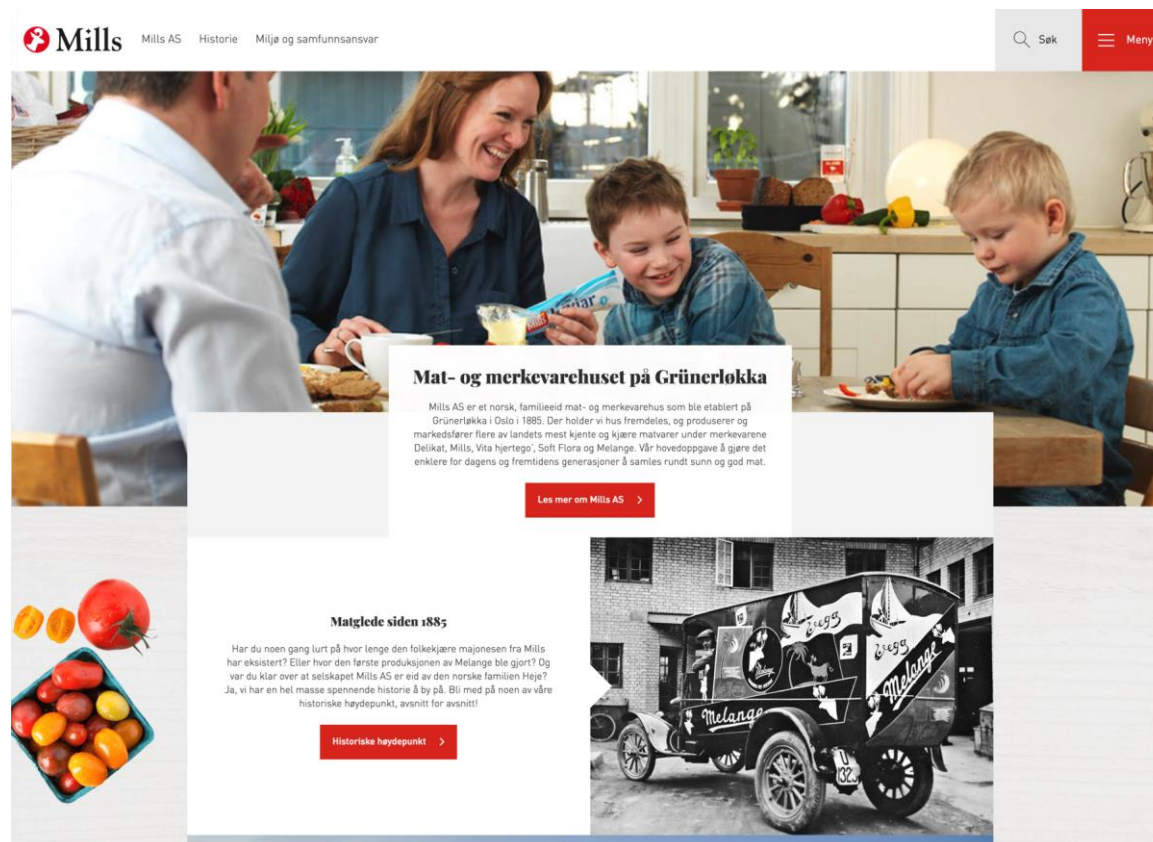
Mills Mills AS Historie Miljø og samfunnsansvar

Søk Meny

Mat- og merkevarehuset på Grünerløkka

Mills AS er et norsk, familieeid mat- og merkevarehus som ble etablert på Grünerløkka i Oslo i 1885. Der holder vi hus fremdeles, og produserer og markedsfører flere av landets mest kjente og kjære matvarer under merkevarene Delikat, Mills, Vita hjertego', Soft Flora og Melange. Vår hovedoppgave å gjøre det enklere for dagens og fremtidens generasjoner å samles rundt sunn og god mat.

Les mer om Mills AS

Matglede siden 1885

Har du noen gang lurt på hvor lenge den folkekjære majonesen fra Mills har eksistert? Eller hvor den første produksjonen av Melange ble gjort? Og var du klar over at selskapet Mills AS er eid av den norske familien Heje? Ja, vi har en hel masse spennende historie å by på. Bli med på noen av våre historiske høydepunkt, avsnitt for avsnitt!

Historiske høydepunkt

Melange

Melange

Egg

Egg